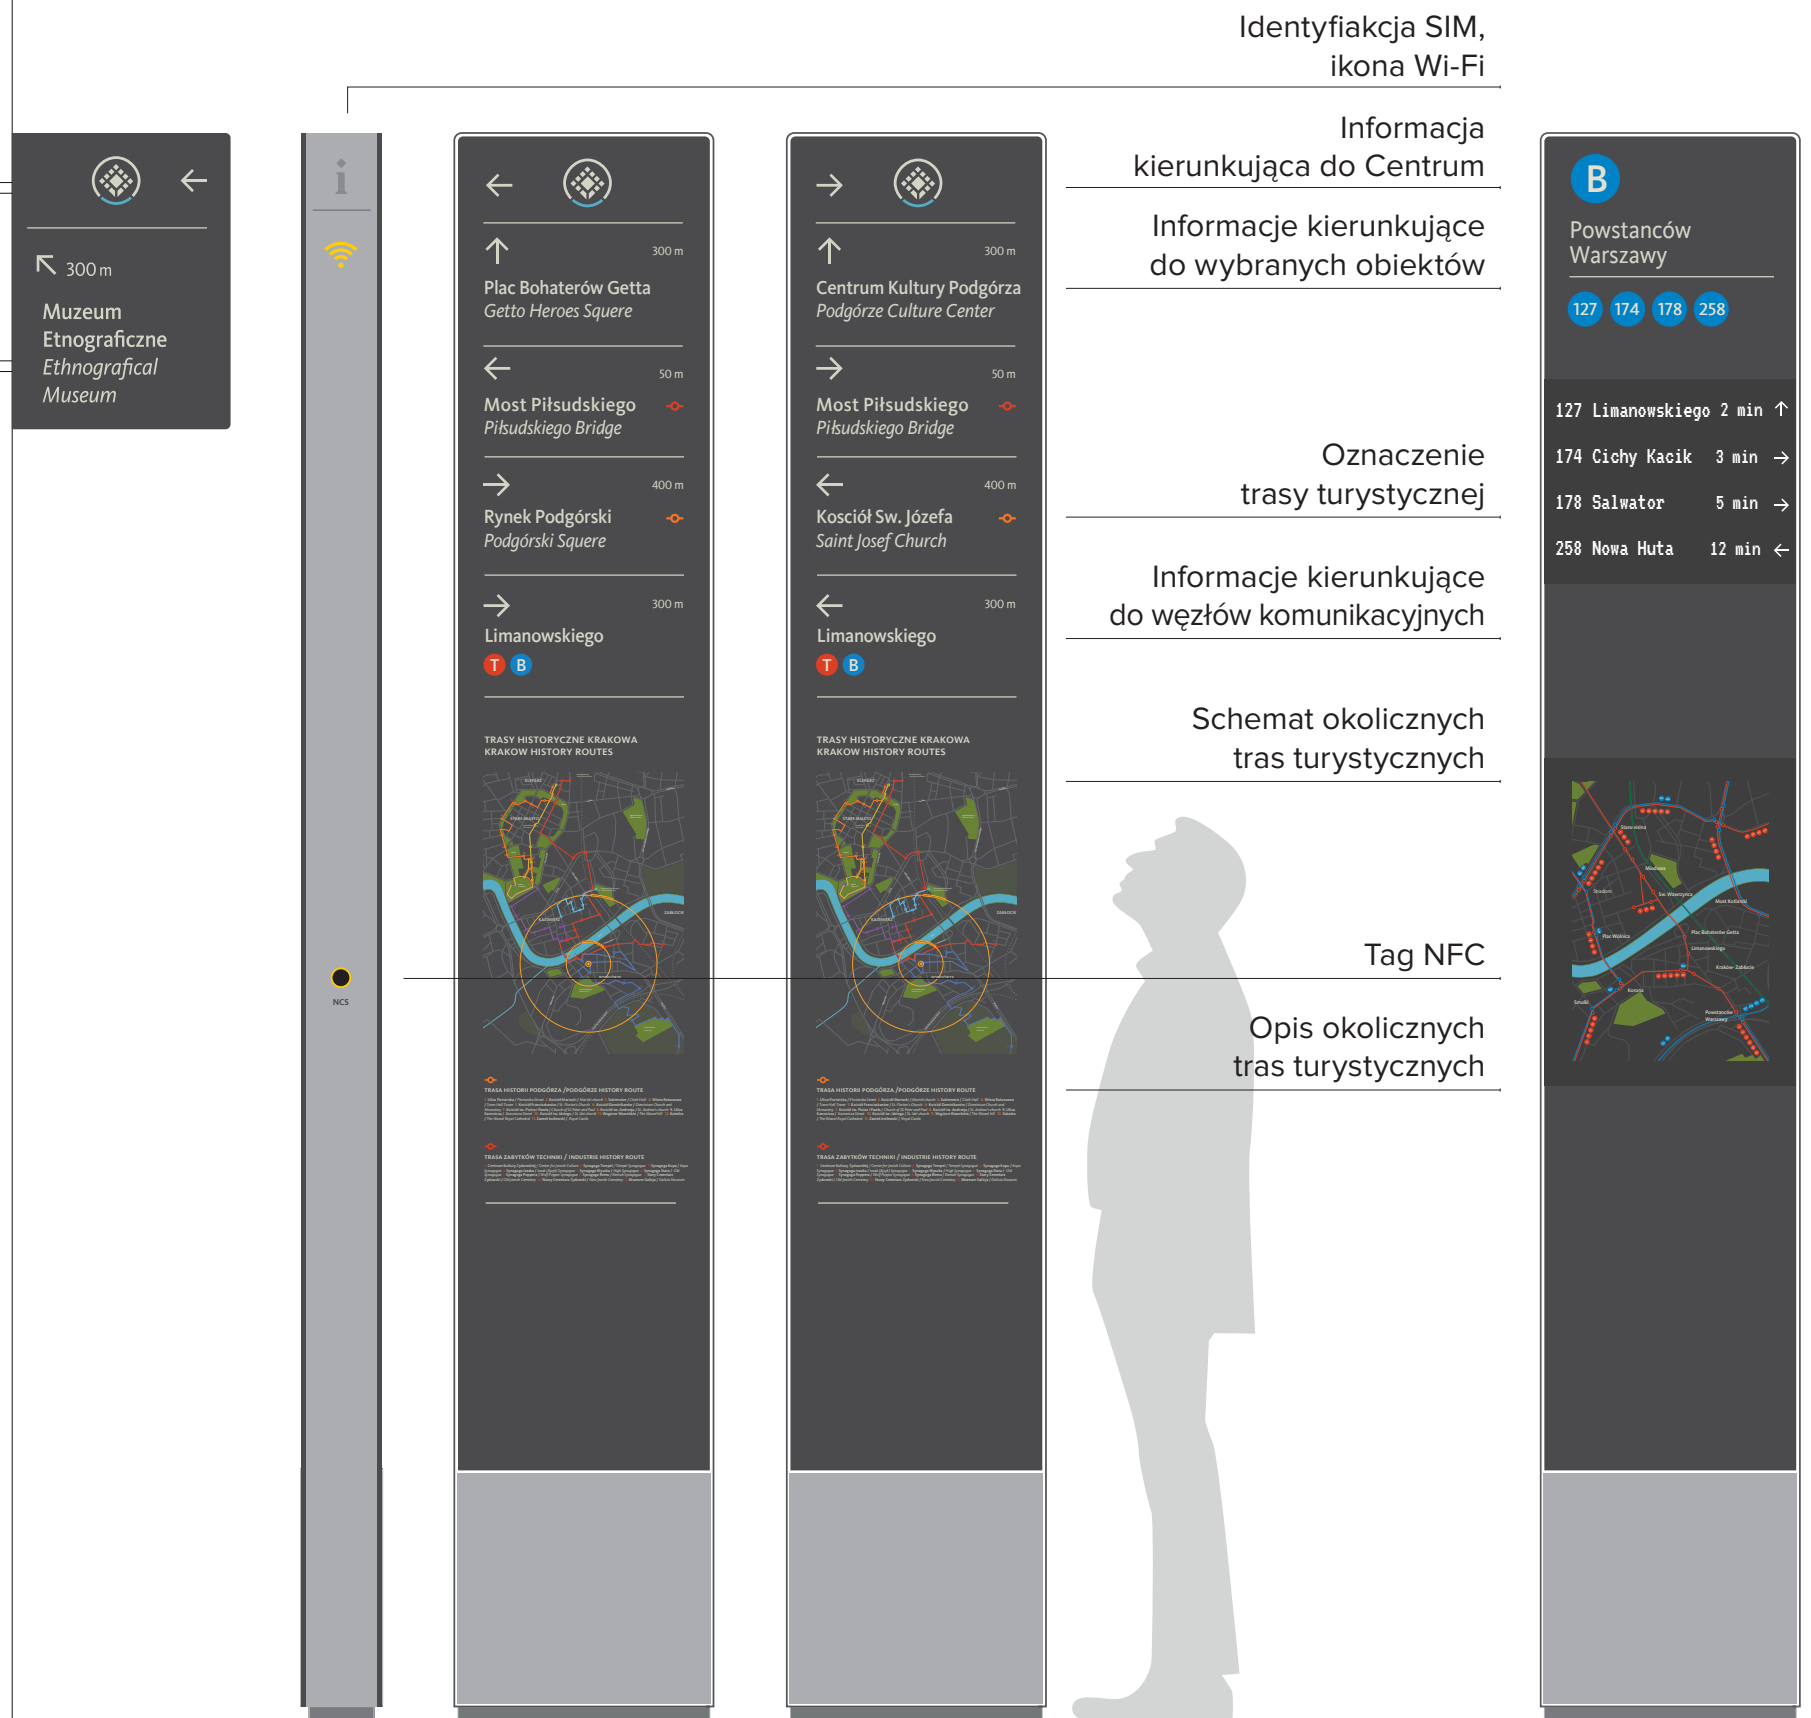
Identyfiakcja SIM, ikona Wi-Fi

Informacja kierunkująca do Centrum

Informacje kierunkujące do wybranych obiektów

Oznaczenie trasy turystycznej

Informacje kierunkujące do węzłów komunikacyjnych

Schemat okolicznych tras turystycznych

Tag NFC

Opis okolicznych tras turystycznych

←

↖ 300 m

Muzeum Etnograficzne
Ethnografical Museum

i

NCS

←

↑ 300 m
Plac Bohaterów Getta
Getto Heroes Squere

← 50 m
Most Piłsudskiego
Piłsudskiego Bridge

→ 400 m
Rynek Podgórski
Podgórski Squere

→ 300 m
Limanowskiego
T B

TRASY HISTORYCZNE KRAKOWA
KRAKOW HISTORY ROUTES

TRASA HISTORII PODGÓRZA / PODGÓRZE HISTORY ROUTE

TRASA ZABYTKÓW TECHNIKI / INDUSTRIE HISTORY ROUTE

→

↑ 300 m
Centrum Kultury Podgórza
Podgórze Culture Center

→ 50 m
Most Piłsudskiego
Piłsudskiego Bridge

← 400 m
Kosciół Sw. Józefa
Saint Josef Church

← 300 m
Limanowskiego
T B

TRASY HISTORYCZNE KRAKOWA
KRAKOW HISTORY ROUTES

TRASA HISTORII PODGÓRZA / PODGÓRZE HISTORY ROUTE

TRASA ZABYTKÓW TECHNIKI / INDUSTRIE HISTORY ROUTE

B
Powstanców Warszawy
127 174 178 258

127 Limanowskiego 2 min ↑
174 Cichy Kacik 3 min →
178 Salwator 5 min →
258 Nowa Huta 12 min ←